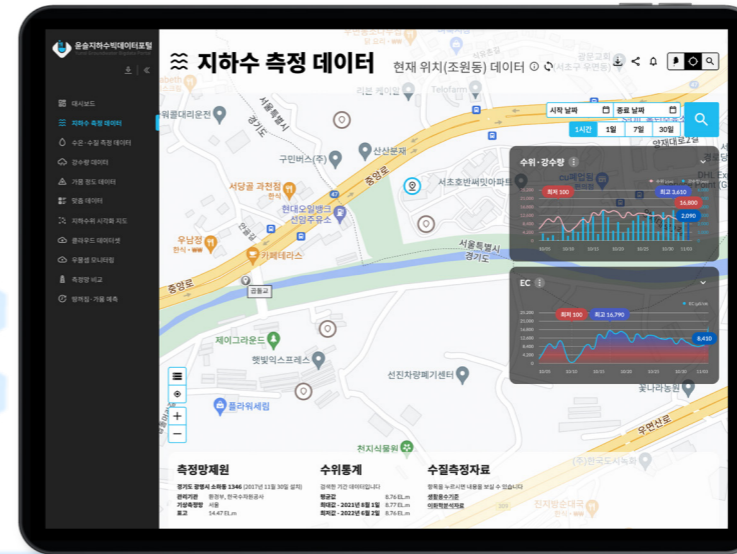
운송지하수정보포털

대시보드
지하수 측정 데이터
수온·수질 측정 데이터
강수량 데이터
가뭄 정도 데이터
맞춤 데이터
지하수위 시각화 지도
클라우드 데이터셋
유량계 모니터링
측정망 비교
행위정·가뭄 예측

지하수 측정 데이터

현재 위치(조원동) 데이터

시작 날짜
종료 날짜
1시간
1일
7일
30일

수위 · 강수량
최저 100
최고 3,610
16,800
2,090

EC
최저 100
최고 16,790
8,410

위례대리운전
서울특별시
경기도
구인버스(주)
산산본재
서당골 과천점
한식
서초호반써밋아파트
현대오일뱅크
선암주유소
우남정
한식
카페테라스
원터교
서울특별시
경기도
공동교
중앙로
제이그라운드
햇빛익스프레스
선진차량폐기센터
플라워세림
천지식물원
꽃나라농원
우면산로

측정망제원
경기도 광명시 소하동 1346 (2017년 11월 30일 설치)
관리기관 환경부, 한국수자원공사
기상측정망 서울
표고 14.47 EL.m

수위통계
검색한 기간 데이터입니다
평균값 8.76 EL.m
최대값 - 2021년 8월 1일 8.77 EL.m
최저값 - 2023년 6월 2일 8.76 EL.m

수질측정자료
항목을 누르시면 내용을 보실 수 있습니다
생활용수기준
이화학분석자료